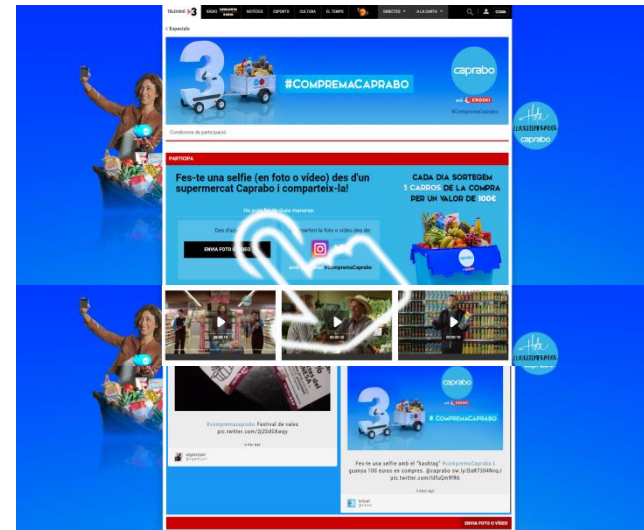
TELEVISIÓ 3 RÀDIO NOTÍCIES ESPORTS CULTURA EL TEMPS DIRECTES A LA CARTA CONNECTA

‹ Especials

#COMPREMACAPRABO

caprabo

amb EROSKI

#CompremaCaprabo

Condicions de participació

PARTICIPA

Fes-te una selfie (en foto o vídeo) des d'un supermercat Caprabo i comparteix-la!

CADA DIA SORTEGEM 5 CARROS DE LA COMPRA PER UN VALOR DE 100€

Ho pots fer de dues maneres

ENVIA FOTO O VÍDEO

#CompremaCaprabo

#compremacaprabo Festival de vales pic.twitter.com/2j2GGXwgy

#COMPREMACAPRABO

caprabo

Fes-te una selfie amb el "hashtag" #CompremaCaprabo i guanya 100 euros en compres. @caprabo ow.ly/DaR7304NvqJ pic.twitter.com/ldfuQm9fR6

ENVIA FOTO O VÍDEO

caprabo